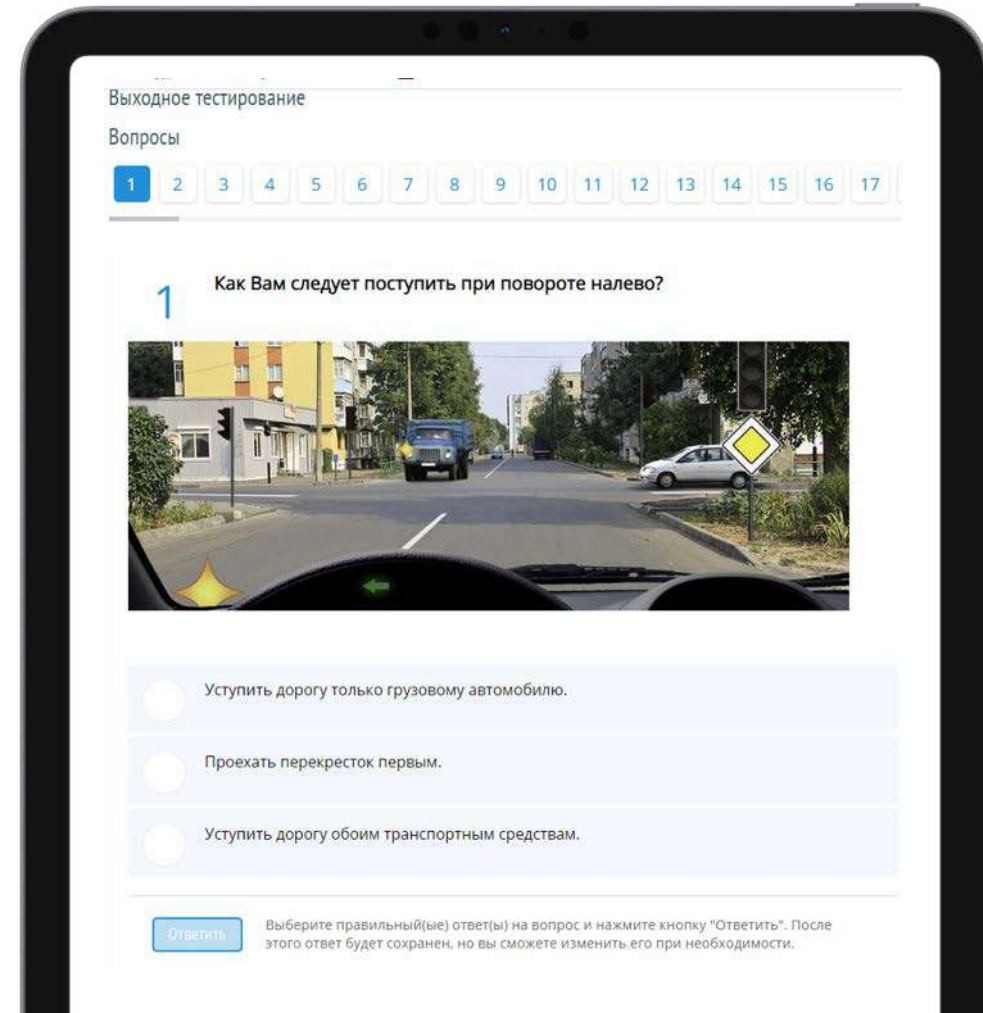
Выходное тестирование

Вопросы

1 2 3 4 5 6 7 8 9 10 11 12 13 14 15 16 17

1 Как Вам следует поступить при повороте налево?

Уступить дорогу только грузовому автомобилю.

Проехать перекресток первым.

Уступить дорогу обоим транспортным средствам.

Ответить

Выберите правильный(ые) ответ(ы) на вопрос и нажмите кнопку "Ответить". После этого ответ будет сохранен, но вы сможете изменить его при необходимости.